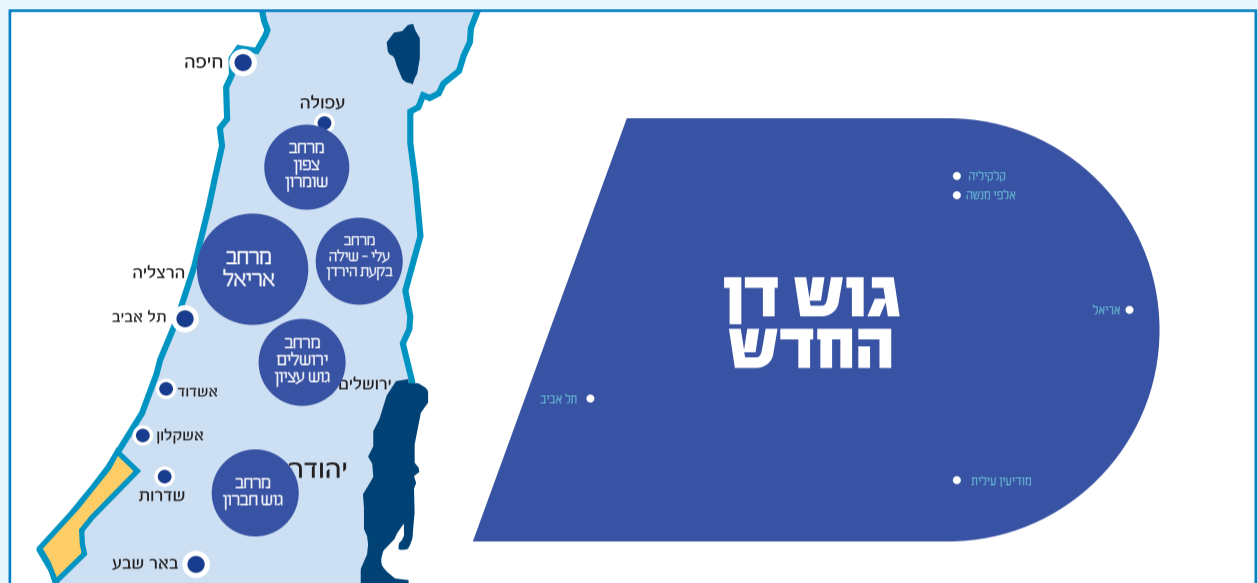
חיפה
עפולה
מרחב
צפון
שומרון
מרחב
אריאל
מרחב
עלי - שילה
בקעת הירדן
הרצליה
תל אביב
מרחב
ירושלים
גוש עציון
ירושלים
אשדוד
אשקלון
יהודה
מרחב
גוש חברון
שדרות
באר שבע

קלקיליה
אלפי מנשה
גוש דן
החדש
אריאל
תל אביב
מודיעין עילית